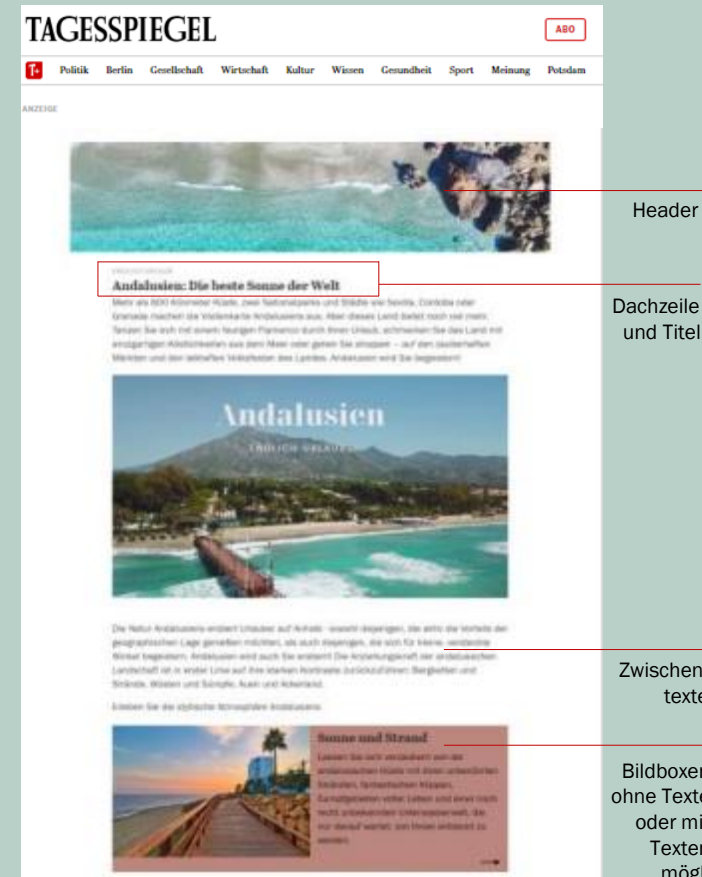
TAGESSPIEGEL

ABO

Politik Berlin Gesellschaft Wirtschaft Kultur Wissen Gesundheit Sport Meinung Potsdam

ANZEIGE

Header

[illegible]

Andalusien: Die beste Sonne der Welt

Dachzeile und Titel

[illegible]

Andalusien

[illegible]

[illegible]

Zwischen texte

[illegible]

Sonne und Strand

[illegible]

Bildboxen ohne Texte oder mi Texten mögl